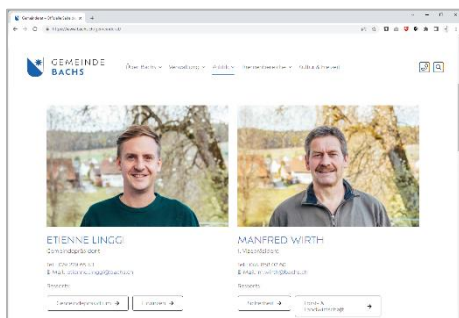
Gemeinde – Offizielle ... ×  +

https://www.bachs.ch/...

GEMEINDE
BACHS

Über Bachs ∨   Verwaltung ∨   Politik ∨   Dienstleistungen ∨   Kultur & Freizeit

ETIENNE LINGG
Gemeindepräsident

Tel. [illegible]
E-Mail: etienne.lingg@bachs.ch

Ressorts

Gemeindepräsidium →   Finanzen →

MANFRED WIRTH
1. Vizepräsident

Tel. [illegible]
E-Mail: m.wirth@bachs.ch

Ressorts

Sicherheit →   Forst- & Landwirtschaft →